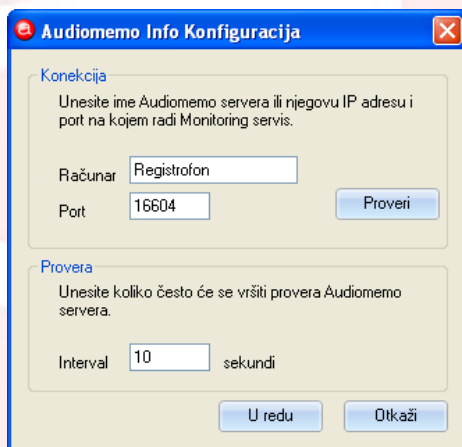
Audiomemo Info Konfiguracija

Konekcija

Unesite ime Audiomemo servera ili njegovu IP adresu i port na kojem radi Monitoring servis.

Računar Registrofon

Port 16604

Proveri

Provera

Unesite koliko često će se vršiti provera Audiomemo servera.

Interval 10 sekundi

U redu

Otkaži